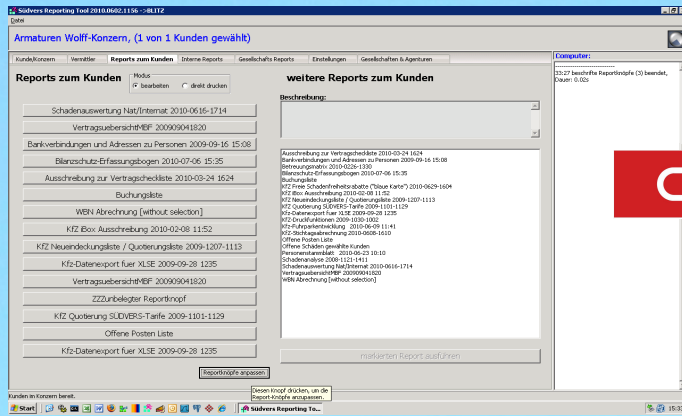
Südvers Reporting Tool 2010.0602.1156 ->BLITZ
Datei

Armaturen Wolff-Konzern, (1 von 1 Kunden gewählt)

Kunde/Konzern | Vermittler | Reports zum Kunden | Interne Reports | Gesellschafts Reports | Einstellungen | Gesellschaften & Agenturen

Computer:
33:27 beschriftete Reportknöpfe (3) beendet, Dauer: 0.02s

Reports zum Kunden

Modus
bearbeiten
direkt drucken

weitere Reports zum Kunden

Beschreibung:

Schadenauswertung Nat/Internat 2010-0616-1714
VertragsuebersichtMBF 200909041820
Bankverbindungen und Adressen zu Personen 2009-09-16 15:08
Bilanzschutz-Erfassungsbogen 2010-07-06 15:35
Ausschreibung zur Vertragscheckliste 2010-03-24 1624
Buchungsliste
WBN Abrechnung [without selection]
KfZ iBox Ausschreibung 2010-02-08 11:52
KfZ Neueindeckungsliste / Quotierungsliste 2009-1207-1113
Kfz-Datenexport fuer XLSE 2009-09-28 1235
VertragsuebersichtMBF 200909041820
ZZZunbelegter Reportknopf
KfZ Quotierung SÜDVERS-Tarife 2009-1101-1129
Offene Posten Liste
Kfz-Datenexport fuer XLSE 2009-09-28 1235

Ausschreibung zur Vertragscheckliste 2010-03-24 1624
Bankverbindungen und Adressen zu Personen 2009-09-16 15:08
Betreuungsmatrix 2010-0226-1330
Bilanzschutz-Erfassungsbogen 2010-07-06 15:35
Buchungsliste
KfZ Freie Schadenfreiheitsrabatte ("blaue Karte") 2010-0629-1604
KfZ iBox Ausschreibung 2010-02-08 11:52
KfZ Neueindeckungsliste / Quotierungsliste 2009-1207-1113
KfZ Quotierung SÜDVERS-Tarife 2009-1101-1129
Kfz-Datenexport fuer XLSE 2009-09-28 1235
KfZ-Druckfunktionen 2009-1030-1002
Kfz-Fuhrparkentwicklung 2010-06-09 11:41
KfZ-Stichtagsabrechnung 2010-0608-1610
Offene Posten Liste
Offene Schäden gewählte Kunden
Personenstammblatt 2010-06-23 10:10
Schadenanalyse 2008-1121-1411
Schadenauswertung Nat/Internat 2010-0616-1714
VertragsuebersichtMBF 200909041820
WBN Abrechnung [without selection]

markierten Report ausführen

Reportknöpfe anpassen

Diesen Knopf drücken, um die Report-Knöpfe anzupassen.

Kunden im Konzern bereit.

Start
Südvers Reporting To...
15:33